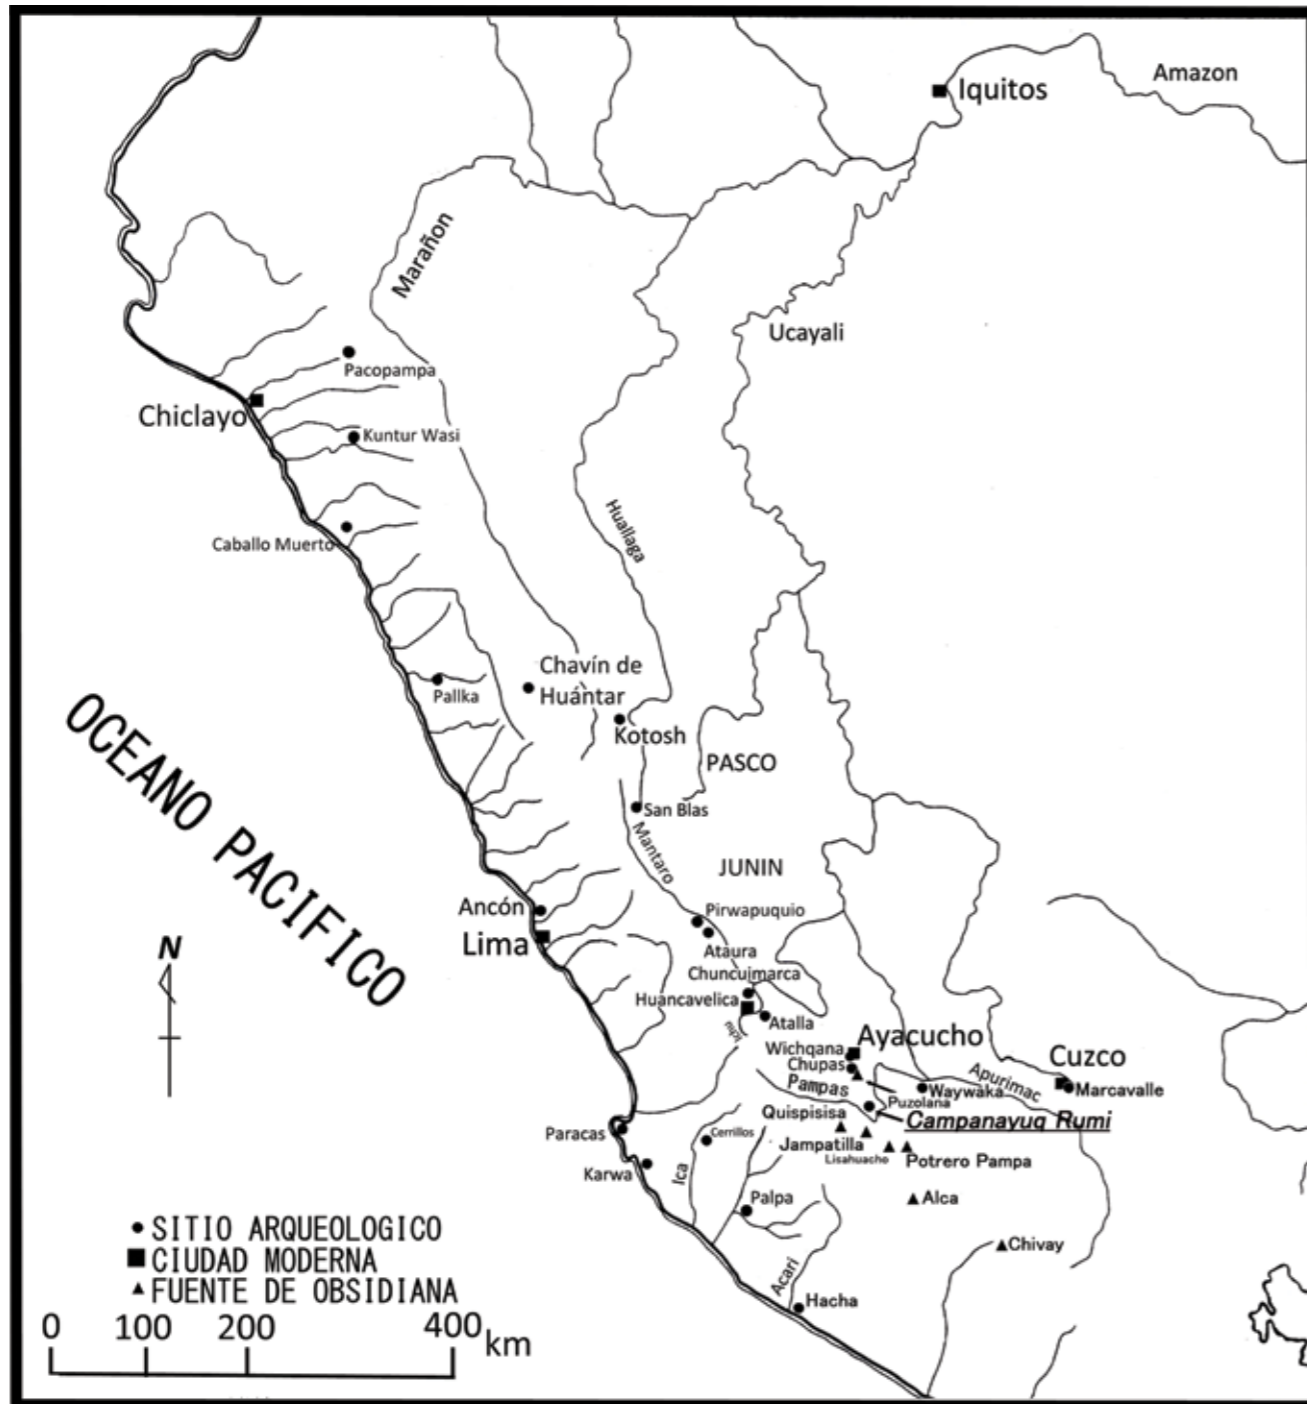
Iquitos
Amazon
Marañon
Ucayali
Pacopampa
Chiclayo
Kuntur Wasi
Huallaga
Caballo Muerto
Chavín de Huántar
Pallka
Kotosh
PASCO
OCEANO PACIFICO
San Blas
Mantaro
JUNIN
Pirwapuquio
Ancón
Lima
Ataura
Chuncuimarca
Huancavelica
Ichu
Atalla
Ayacucho
Wichqana
Chupas
Apurimac
Cuzco
Marcavalle
Pampas
Waywaka
Puzolana
Quispisisa
Campanayuq Rumi
Paracas
Cerrillos
Jampatilla
Lisahuacho
Potrero Pampa
Karwa
Ica
N
Palpa
Alca
Chivay
Acari
Hacha
• SITIO ARQUEOLOGICO
■ CIUDAD MODERNA
▲ FUENTE DE OBSIDIANA
0 100 200 400 km